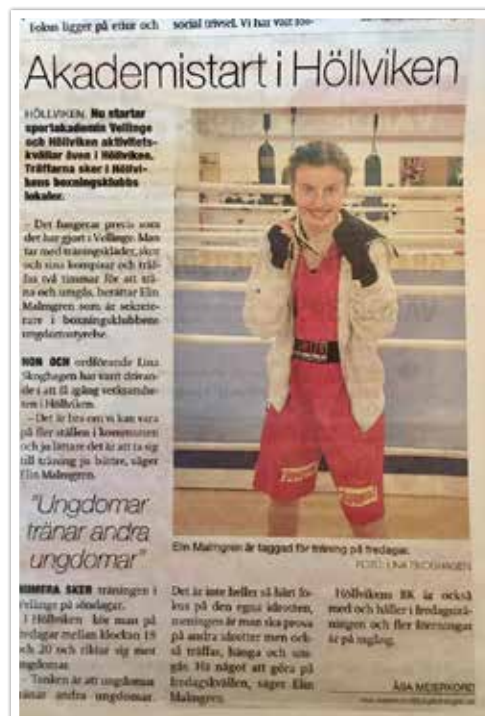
fokus ligger på etur och social trivsel. Vi har vati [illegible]

Akademistart i Höllviken

HÖLLVIKEN. Nu startar sportakademin Vellinge och Höllviken aktivitetskvällar även i Höllviken. Träffarna sker i Höllvikens boxningsklubbs lokaler.

– Det fungerar precis som det har gjort i Vellinge. Man tar med träningskläder, skor och sina kompisar och träffas två timmar för att träna och umgås, berättar Elin Malmgren som är sekreterare i boxningsklubbens ungdomsstyrelse.

HON OCH ordförande Lina Skoghagen har varit drivande i att få igång verksamheten i Höllviken.

– Det är bra om vi kan vara på fler ställen i kommunen och ju lättare det är att ta sig till träning ju bättre, säger Elin Malmgren.

"Ungdomar tränar andra ungdomar"

SAMTIDA SKER träningen i Vellinge på söndagar.

I Höllviken kör man på fredagar mellan klockan 18 och 20 och riktar sig mot ungdomar.

– Tanken är att ungdomar tränar andra ungdomar.

Elin Malmgren är taggad för träning på fredagar.
FOTO: LINA SKOGHAGEN

Det är inte heller så hårt fokus på den egna idrotten, meningen är man ska prova på andra idrotter men också träffas, hänga och umgås. Ha något att göra på fredagskvällen, säger Elin Malmgren.

Höllvikens BK är också med och håller i fredagsträningen och fler föreningar är på ingång.

ÅSA MEDFORD
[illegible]